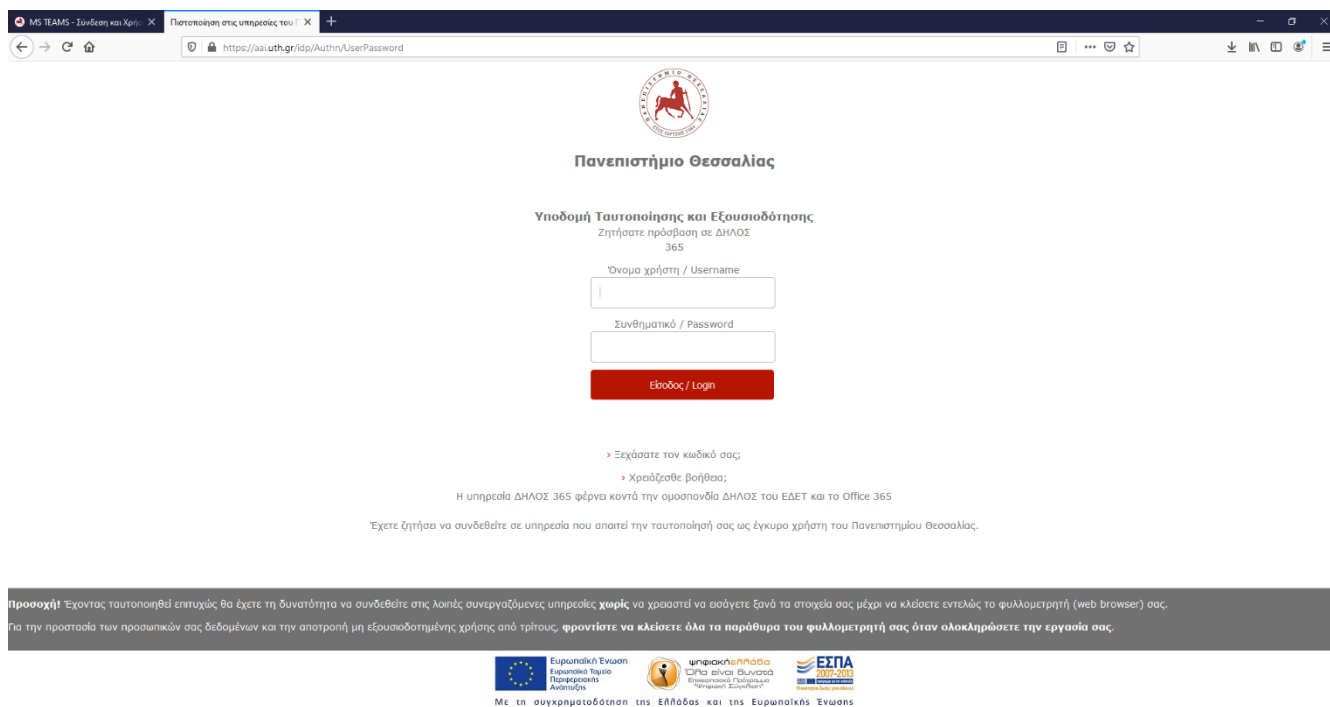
MS TEAMS - Σύνδεση και Χρήσ ✕
Πιστοποίηση στις υπηρεσίες του Π ✕
+

https://aai.uth.gr/idp/Authn/UserPassword

Πανεπιστήμιο Θεσσαλίας

Υποδομή Ταυτοποίησης και Εξουσιοδότησης
Ζητήσατε πρόσβαση σε ΔΗΛΟΣ 365

Όνομα χρήστη / Username

Συνθηματικό / Password

Είσοδος / Login

› Ξεχάσατε τον κωδικό σας;

› Χρειάζεσθε βοήθεια;

Η υπηρεσία ΔΗΛΟΣ 365 φέρνει κοντά την ομοσπονδία ΔΗΛΟΣ του ΕΔΕΤ και το Office 365

Έχετε ζητήσει να συνδεθείτε σε υπηρεσία που απαιτεί την ταυτοποίησή σας ως έγκυρο χρήστη του Πανεπιστημίου Θεσσαλίας.

Προσοχή! Έχοντας ταυτοποιηθεί επιτυχώς θα έχετε τη δυνατότητα να συνδεθείτε στις λοιπές συνεργαζόμενες υπηρεσίες χωρίς να χρειαστεί να εισάγετε ξανά τα στοιχεία σας μέχρι να κλείσετε εντελώς το φυλλομετρητή (web browser) σας.

Για την προστασία των προσωπικών σας δεδομένων και την αποτροπή μη εξουσιοδοτημένης χρήσης από τρίτους, φροντίστε να κλείσετε όλα τα παράθυρα του φυλλομετρητή σας όταν ολοκληρώσετε την εργασία σας.

Ευρωπαϊκή Ένωση
Ευρωπαϊκό Ταμείο Περιφερειακής Ανάπτυξης
ψηφιακήελλάδα
Όλα είναι δυνατά
Επιχειρησιακό Πρόγραμμα "Ψηφιακή Σύγκλιση"
ΕΣΠΑ 2007-2013

Με τη συγχρηματοδότηση της Ελλάδας και της Ευρωπαϊκής Ένωσης